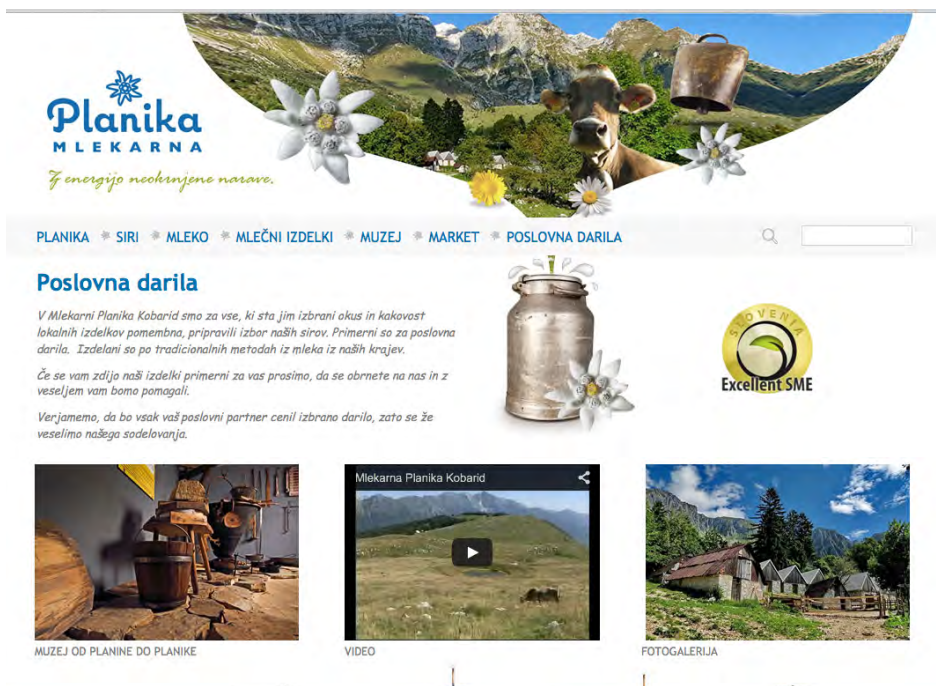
Planika
MLEKARNA
Z energijo neokrnjene narave.

PLANIKA SIRI MLEKO MLEČNI IZDELKI MUZEJ MARKET POSLOVNA DARILA

Poslovna darila

V Mlekarni Planika Kobarid smo za vse, ki sta jim izbrani okus in kakovost lokalnih izdelkov pomembna, pripravili izbor naših sirov. Primerni so za poslovna darila. Izdelani so po tradicionalnih metodah iz mleka iz naših krajev.

Če se vam zdijo naši izdelki primerni za vas prosimo, da se obrnete na nas in z veseljem vam bomo pomagali.

Verjamemo, da bo vsak vaš poslovni partner cenil izbrano darilo, zato se že veselimo našega sodelovanja.

SLOVENIA
Excellent SME

Mlekarna Planika Kobarid

MUZEJ OD PLANINE DO PLANIKE
VIDEO
FOTOGALERIJA